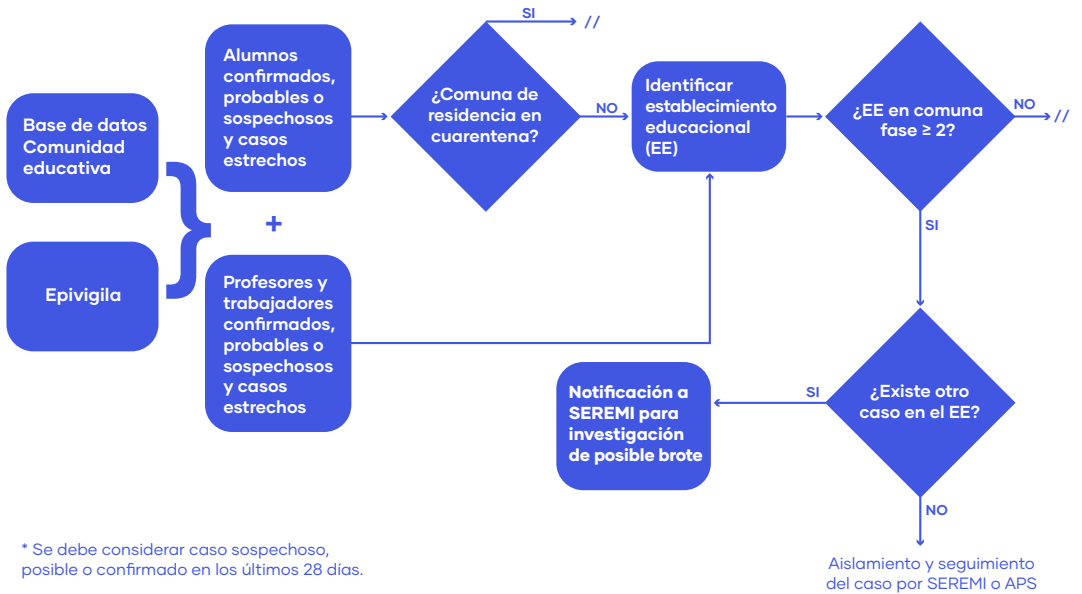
Base de datos Comunidad educativa

Epivigila

Alumnos confirmados, probables o sospechosos y casos estrechos

+

Profesores y trabajadores confirmados, probables o sospechosos y casos estrechos

SI

//

¿Comuna de residencia en cuarentena?

NO

Identificar establecimiento educacional (EE)

¿EE en comuna fase ≥ 2?

NO

//

SI

¿Existe otro caso en el EE?

SI

Notificación a SEREMI para investigación de posible brote

NO

Aislamiento y seguimiento del caso por SEREMI o APS

* Se debe considerar caso sospechoso, posible o confirmado en los últimos 28 días.